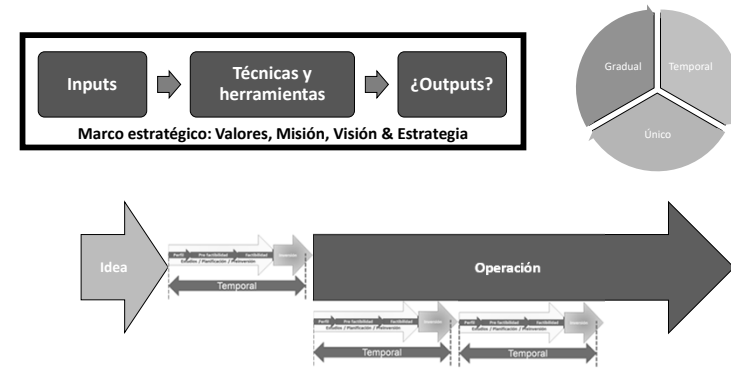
Inputs

Técnicas y herramientas

¿Outputs?

Marco estratégico: Valores, Misión, Visión & Estrategia

Gradual

Temporal

Único

Idea

Perfil

Pre factibilidad

Factibilidad

Estudios / Planificación / Preinversión

Inversión

Temporal

Operación

Perfil

Pre factibilidad

Factibilidad

Estudios / Planificación / Preinversión

Inversión

Temporal

Perfil

Pre factibilidad

Factibilidad

Estudios / Planificación / Preinversión

Inversión

Temporal